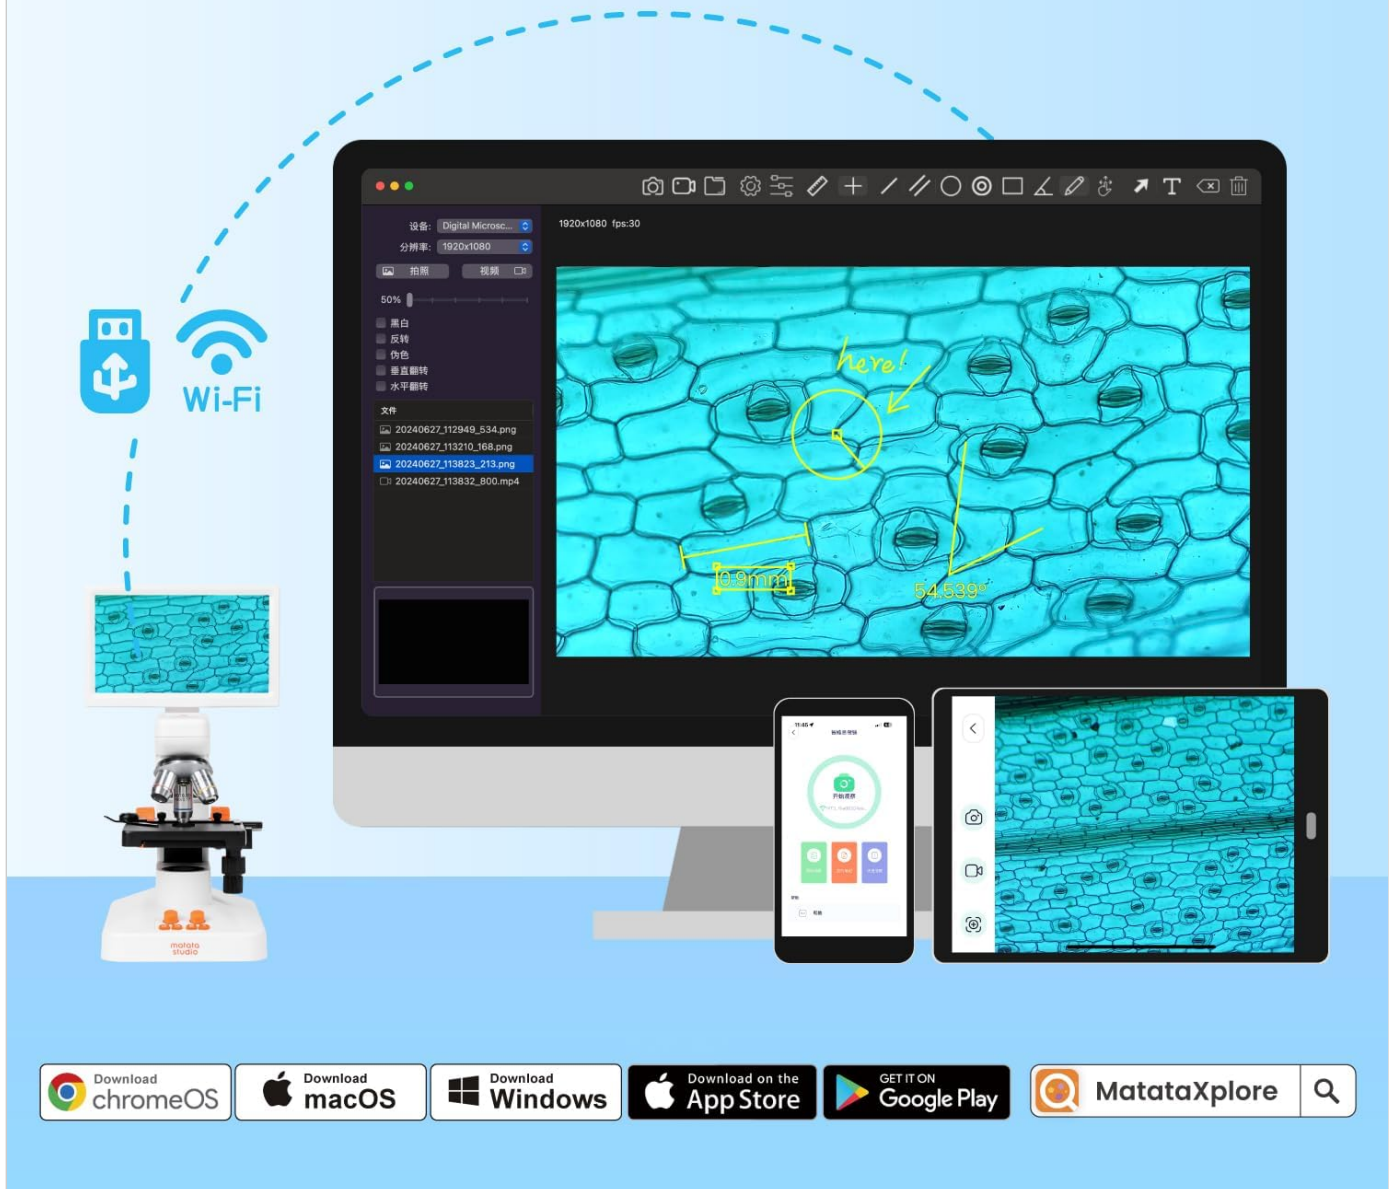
Wi-Fi

设备: Digital Microsc...
分辨率: 1920x1080
拍照
视频
50%
黑白
反转
伪色
垂直翻转
水平翻转
文件
20240627_112949_534.png
20240627_113210_168.png
20240627_113823_213.png
20240627_113832_800.mp4

1920x1080 fps:30

here!
0.9mm
54.539°

matata studio

Download chromeOS
Download macOS
Download Windows
Download on the App Store
GET IT ON Google Play
MatataXplore